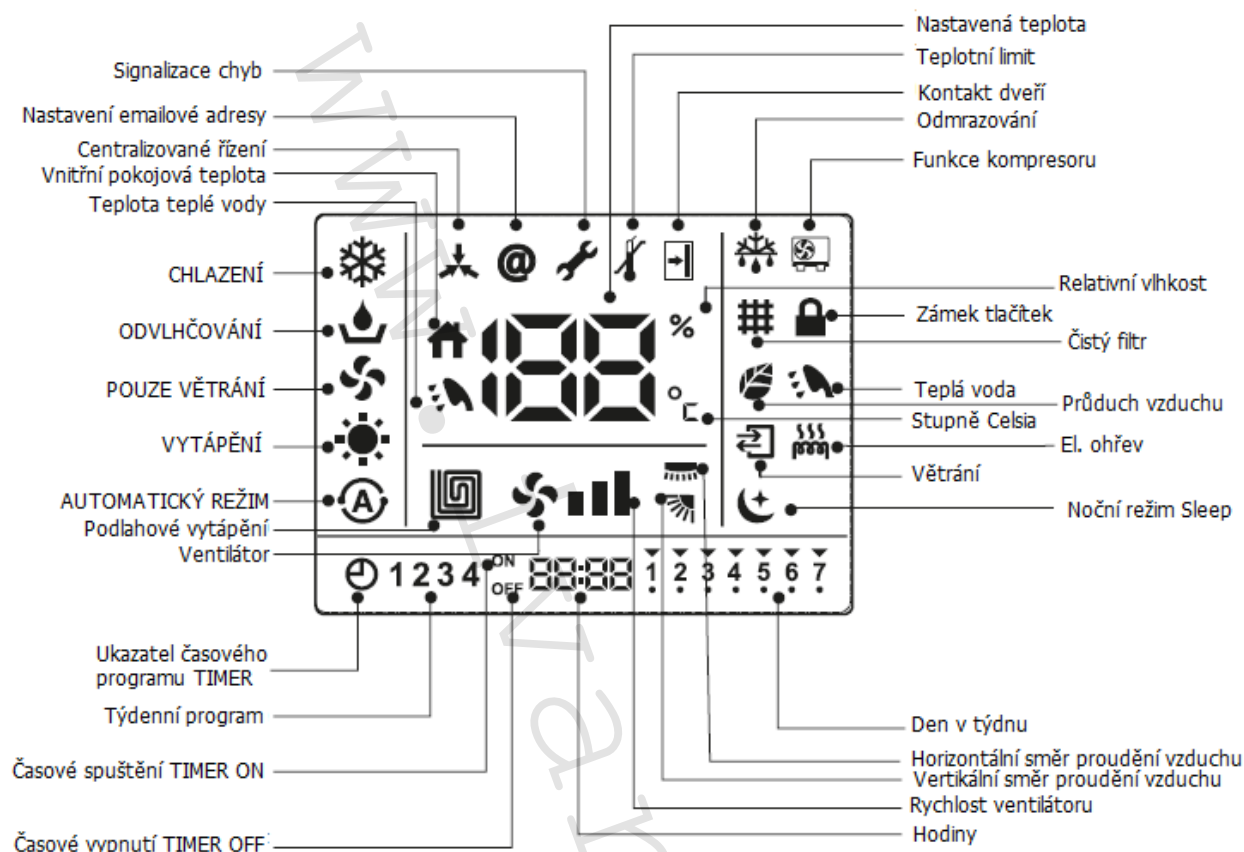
Nastavená teplota
Teplotní limit
Kontakt dveří
Odmrazování
Funkce kompresoru
Signalizace chyb
Nastavení emailové adresy
Centralizované řízení
Vnitřní pokojová teplota
Teplota teplé vody
CHLAZENÍ
ODVLHČOVÁNÍ
POUZE VĚTRÁNÍ
VYTÁPĚNÍ
AUTOMATICKÝ REŽIM
Podlahové vytápění
Ventilátor
Relativní vlhkost
Zámek tlačítek
Čistý filtr
Teplá voda
Průduch vzduchu
Stupně Celsia
El. ohřev
Větrání
Noční režim Sleep
%
°C
1 2 3 4
ON
OFF
88:88
1 2 3 4 5 6 7
Ukazatel časového programu TIMER
Týdenní program
Časové spuštění TIMER ON
Časové vypnutí TIMER OFF
Den v týdnu
Horizontální směr proudění vzduchu
Vertikální směr proudění vzduchu
Rychlost ventilátoru
Hodiny